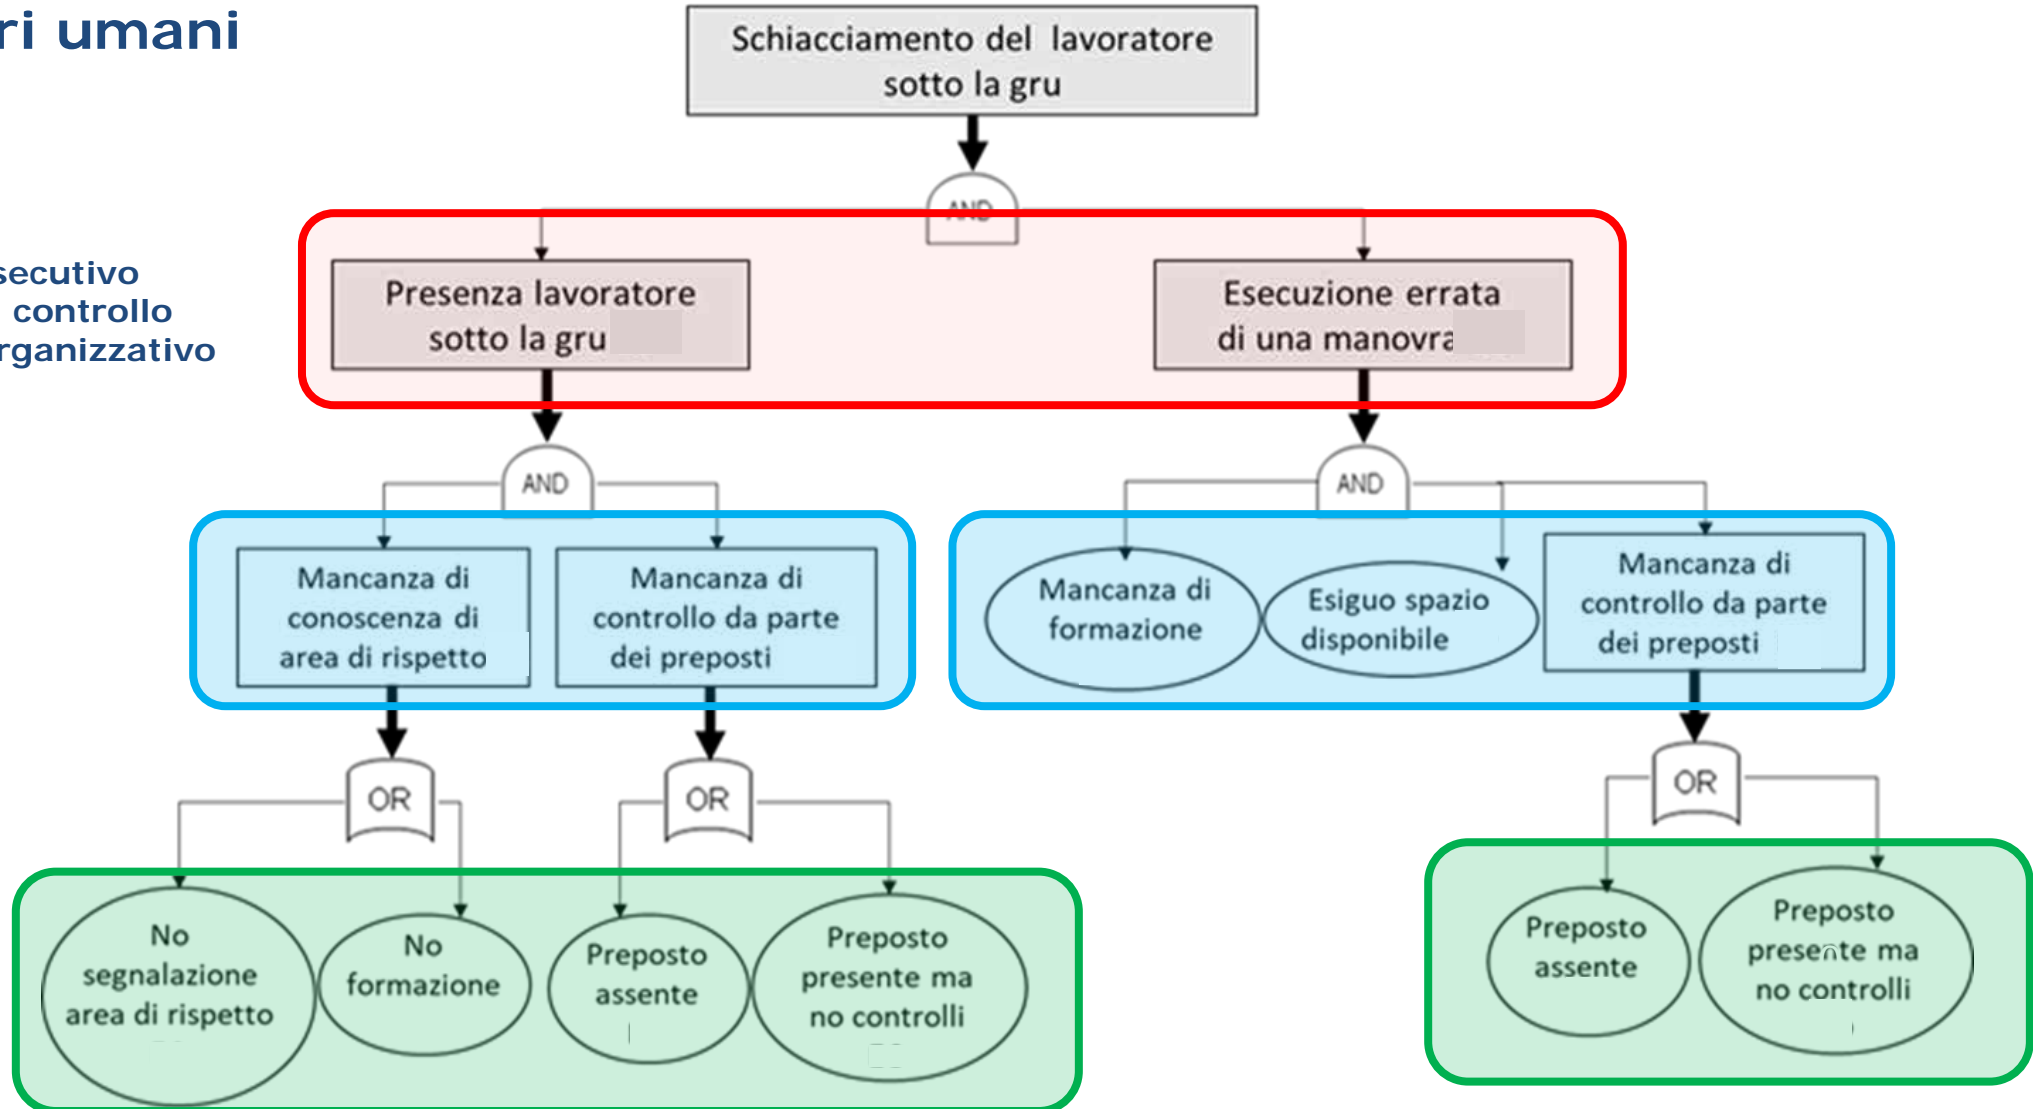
ri umani

secutivo
controllo
rganizzativo

Schiacciamento del lavoratore sotto la gru

AND

Presenza lavoratore sotto la gru

Esecuzione errata di una manovra

AND

Mancanza di conoscenza di area di rispetto

Mancanza di controllo da parte dei preposti

AND

Mancanza di formazione

Esiguo spazio disponibile

Mancanza di controllo da parte dei preposti

OR

OR

OR

No segnalazione area di rispetto

No formazione

Preposto assente

Preposto presente ma no controlli

Preposto assente

Preposto presente ma no controlli